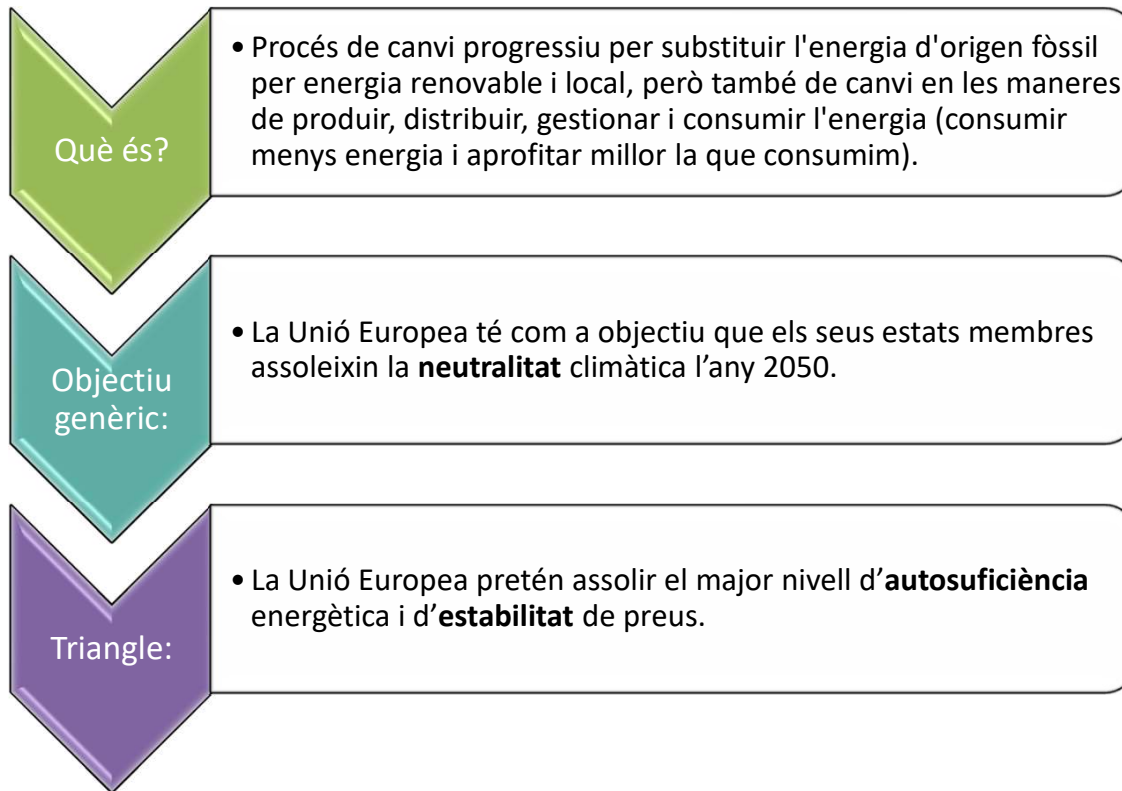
Què és?

• Procés de canvi progressiu per substituir l'energia d'origen fòssil per energia renovable i local, però també de canvi en les maneres de produir, distribuir, gestionar i consumir l'energia (consumir menys energia i aprofitar millor la que consumim).

Objectiu genèric:

• La Unió Europea té com a objectiu que els seus estats membres assoleixin la **neutralitat** climàtica l’any 2050.

Triangle:

• La Unió Europea pretén assolir el major nivell d’**autosuficiència** energètica i d’**estabilitat** de preus.